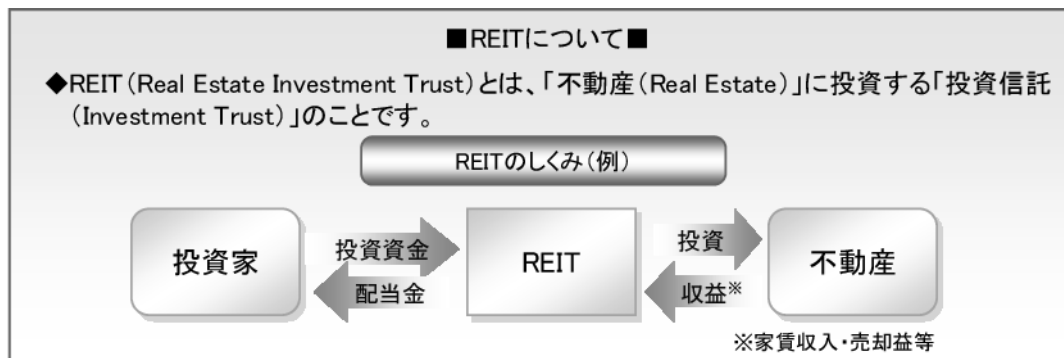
■REITについて■

◆REIT（Real Estate Investment Trust）とは、「不動産（Real Estate）」に投資する「投資信託（Investment Trust）」のことです。

REITのしくみ（例）

投資家

投資資金

配当金

REIT

投資

収益※

不動産

※家賃収入・売却益等